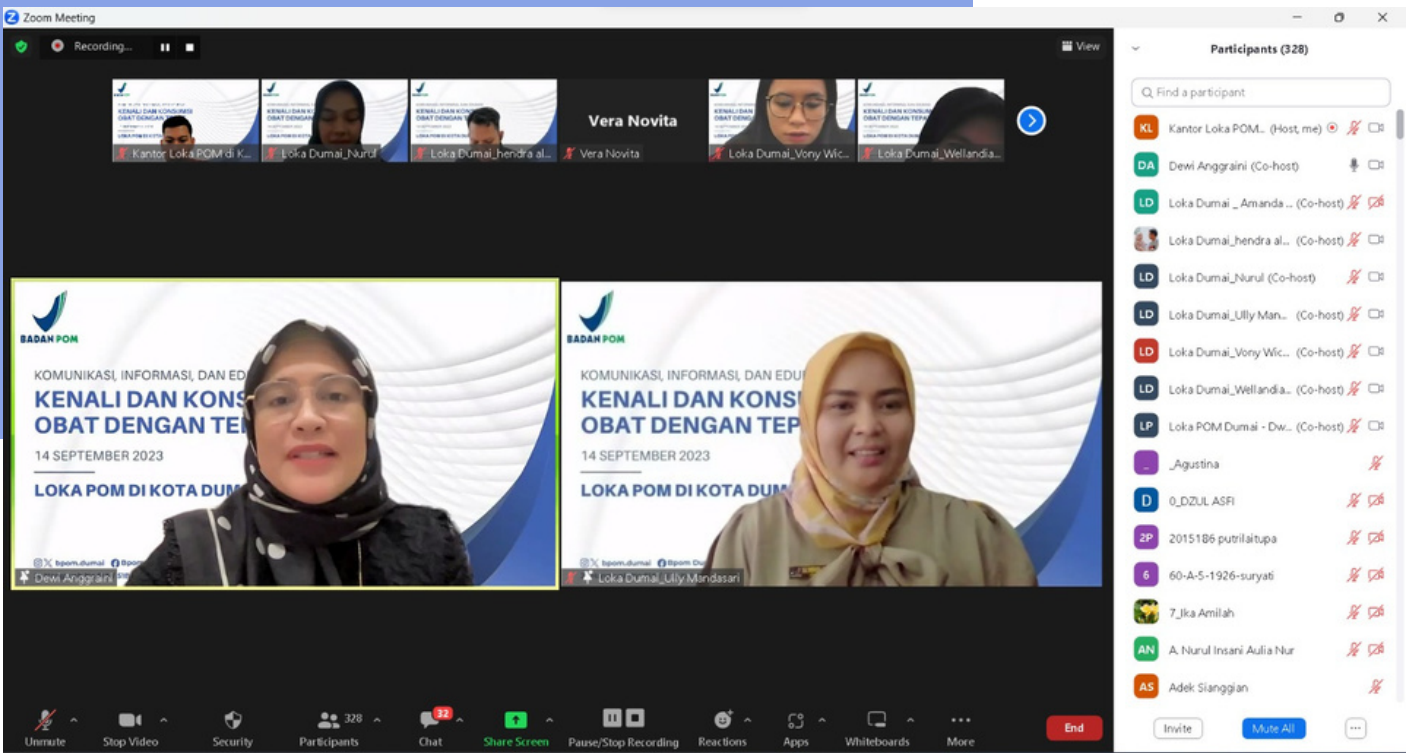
Zoom Meeting

Recording...

View

Kantor Loka POM di K...
Loka Dumai_Nurul
Loka Dumai_hendra al...
Vera Novita
Vera Novita
Loka Dumai_Vony Wic...
Loka Dumai_Wellandia...

BADAN POM
KOMUNIKASI, INFORMASI, DAN EDU
KENALI DAN KONS
OBAT DENGAN TE
14 SEPTEMBER 2023
LOKA POM DI KOTA DUM
bpom.dumai Bpom
Dewi Anggraini

BADAN POM
KOMUNIKASI, INFORMASI, DAN EDU
KENALI DAN KONS
OBAT DENGAN TEP
14 SEPTEMBER 2023
LOKA POM DI KOTA DUM
bpom.dumai Bpom Du
Loka Dumai_Ully Mandasari

Participants (328)
Find a participant
KL Kantor Loka POM... (Host, me)
DA Dewi Anggraini (Co-host)
LD Loka Dumai _ Amanda ... (Co-host)
Loka Dumai_hendra al... (Co-host)
LD Loka Dumai_Nurul (Co-host)
LD Loka Dumai_Ully Man... (Co-host)
LD Loka Dumai_Vony Wic... (Co-host)
LD Loka Dumai_Wellandia... (Co-host)
LP Loka POM Dumai - Dw... (Co-host)
_ _Agustina
D 0_DZUL ASFI
2P 2015186 putrilaitupa
6 60-A-5-1926-suryati
7_Ika Amilah
AN A. Nurul Insani Aulia Nur
AS Adek Sianggian

Invite
Mute All
...

Unmute
Stop Video
Security
328
Participants
32
Chat
Share Screen
Pause/Stop Recording
Reactions
Apps
Whiteboards
More
End